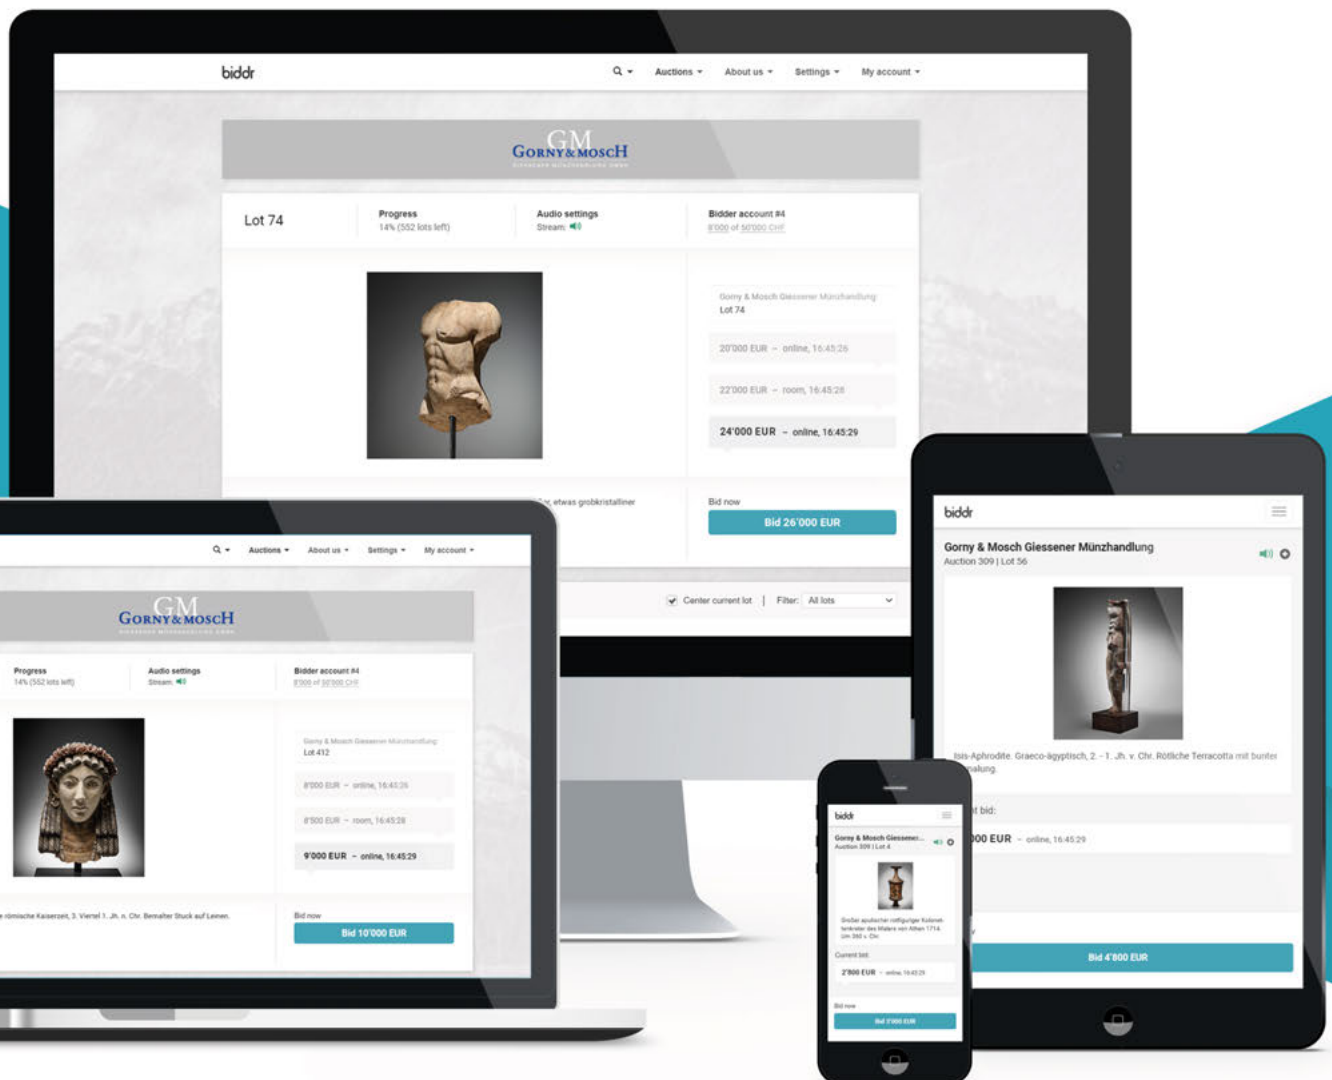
biddr

Auctions ▾ About us ▾ Settings ▾ My account ▾

GM
GORNY & MOSCH

Lot 74

Progress
14% (552 lots left)

Audio settings
Stream:

Bidder account #4
8'000 of 50'000 CHF

Gorny & Mosch Giessener Münzhandlung
Lot 74

20'000 EUR – online, 16:45:26

22'000 EUR – room, 16:45:28

24'000 EUR – online, 16:45:29

..., etwas grobkristalliner

Bid now

Bid 26'000 EUR

Center current lot | Filter: All lots

Auctions ▾ About us ▾ Settings ▾ My account ▾

GM
GORNY & MOSCH

Progress
14% (552 lots left)

Audio settings
Stream:

Bidder account #4
8'000 of 50'000 CHF

Gorny & Mosch Giessener Münzhandlung
Lot 412

8'000 EUR – online, 16:45:26

8'500 EUR – room, 16:45:28

9'000 EUR – online, 16:45:29

...römische Kaiserzeit, 3. Viertel 1. Jh. n. Chr. Bemalter Stuck auf Leinen.

Bid now

Bid 10'000 EUR

biddr

Gorny & Mosch Giessener Münzhandlung
Auction 309 | Lot 56

Isis-Aphrodite. Graeco-ägyptisch, 2. - 1. Jh. v. Chr. Rötliche Terracotta mit bunter ...malung.

...t bid:

...00 EUR – online, 16:45:29

Bid 4'800 EUR

biddr

Gorny & Mosch Giessener...
Auction 309 | Lot 4

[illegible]

Current bid:

2'800 EUR – online, 16:45:29

Bid now

Bid 3'000 EUR